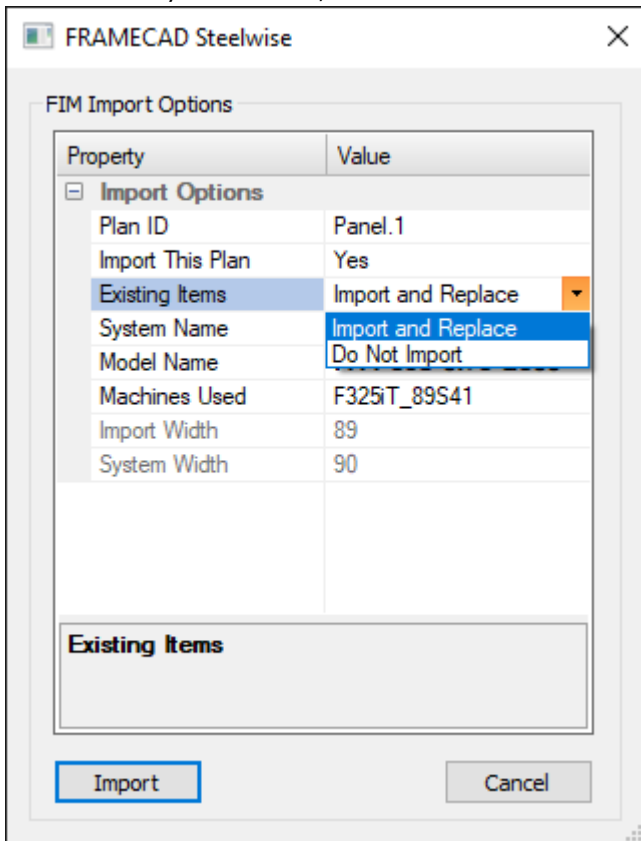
FRAMECAD Steelwise

FIM Import Options

| Property | Value |
|---|---|
| ⊟ Import Options | |
| Plan ID | Panel.1 |
| Import This Plan | Yes |
| Existing Items | Import and Replace |
| System Name | Import and Replace |
| Model Name | Do Not Import |
| Machines Used | F325iT_89S41 |
| Import Width | 89 |
| System Width | 90 |

Existing Items

Import

Cancel